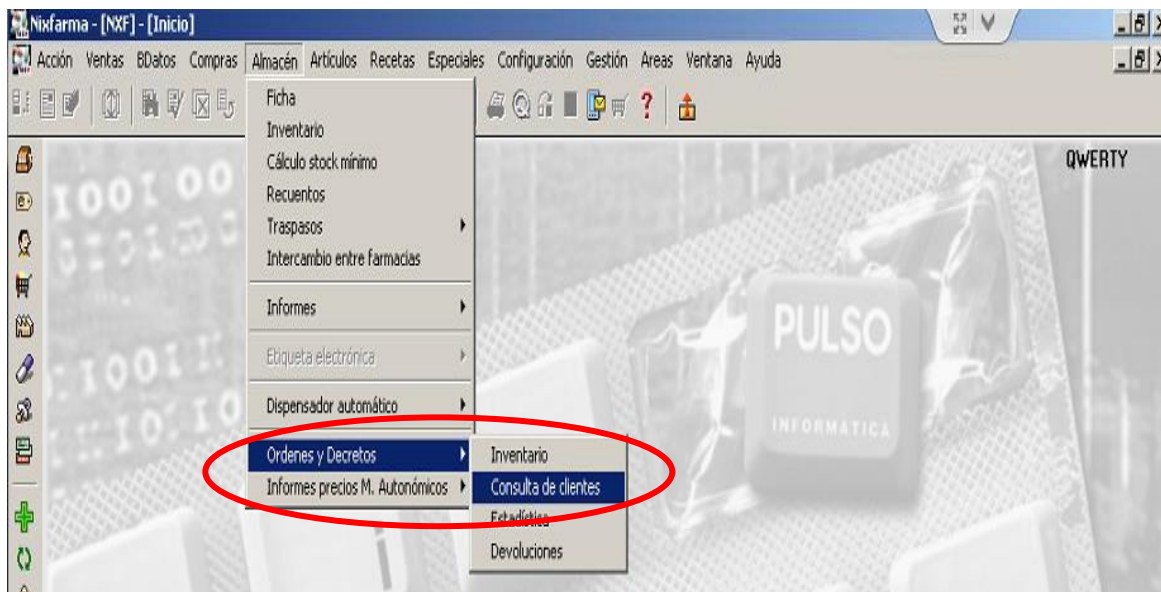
Nixfarma - [NXF] - [Inicio]

Acción Ventas BDatos Compras Almacén Artículos Recetas Especiales Configuración Gestión Areas Ventana Ayuda

Ficha
Inventario
Cálculo stock mínimo
Recuentos
Traspasos
Intercambio entre farmacias
Informes
Etiqueta electrónica
Dispensador automático
Ordenes y Decretos
Informes precios M. Autonómicos

Inventario
Consulta de clientes
Estadística
Devoluciones

QWERTY

PULSO
INFORMATICA